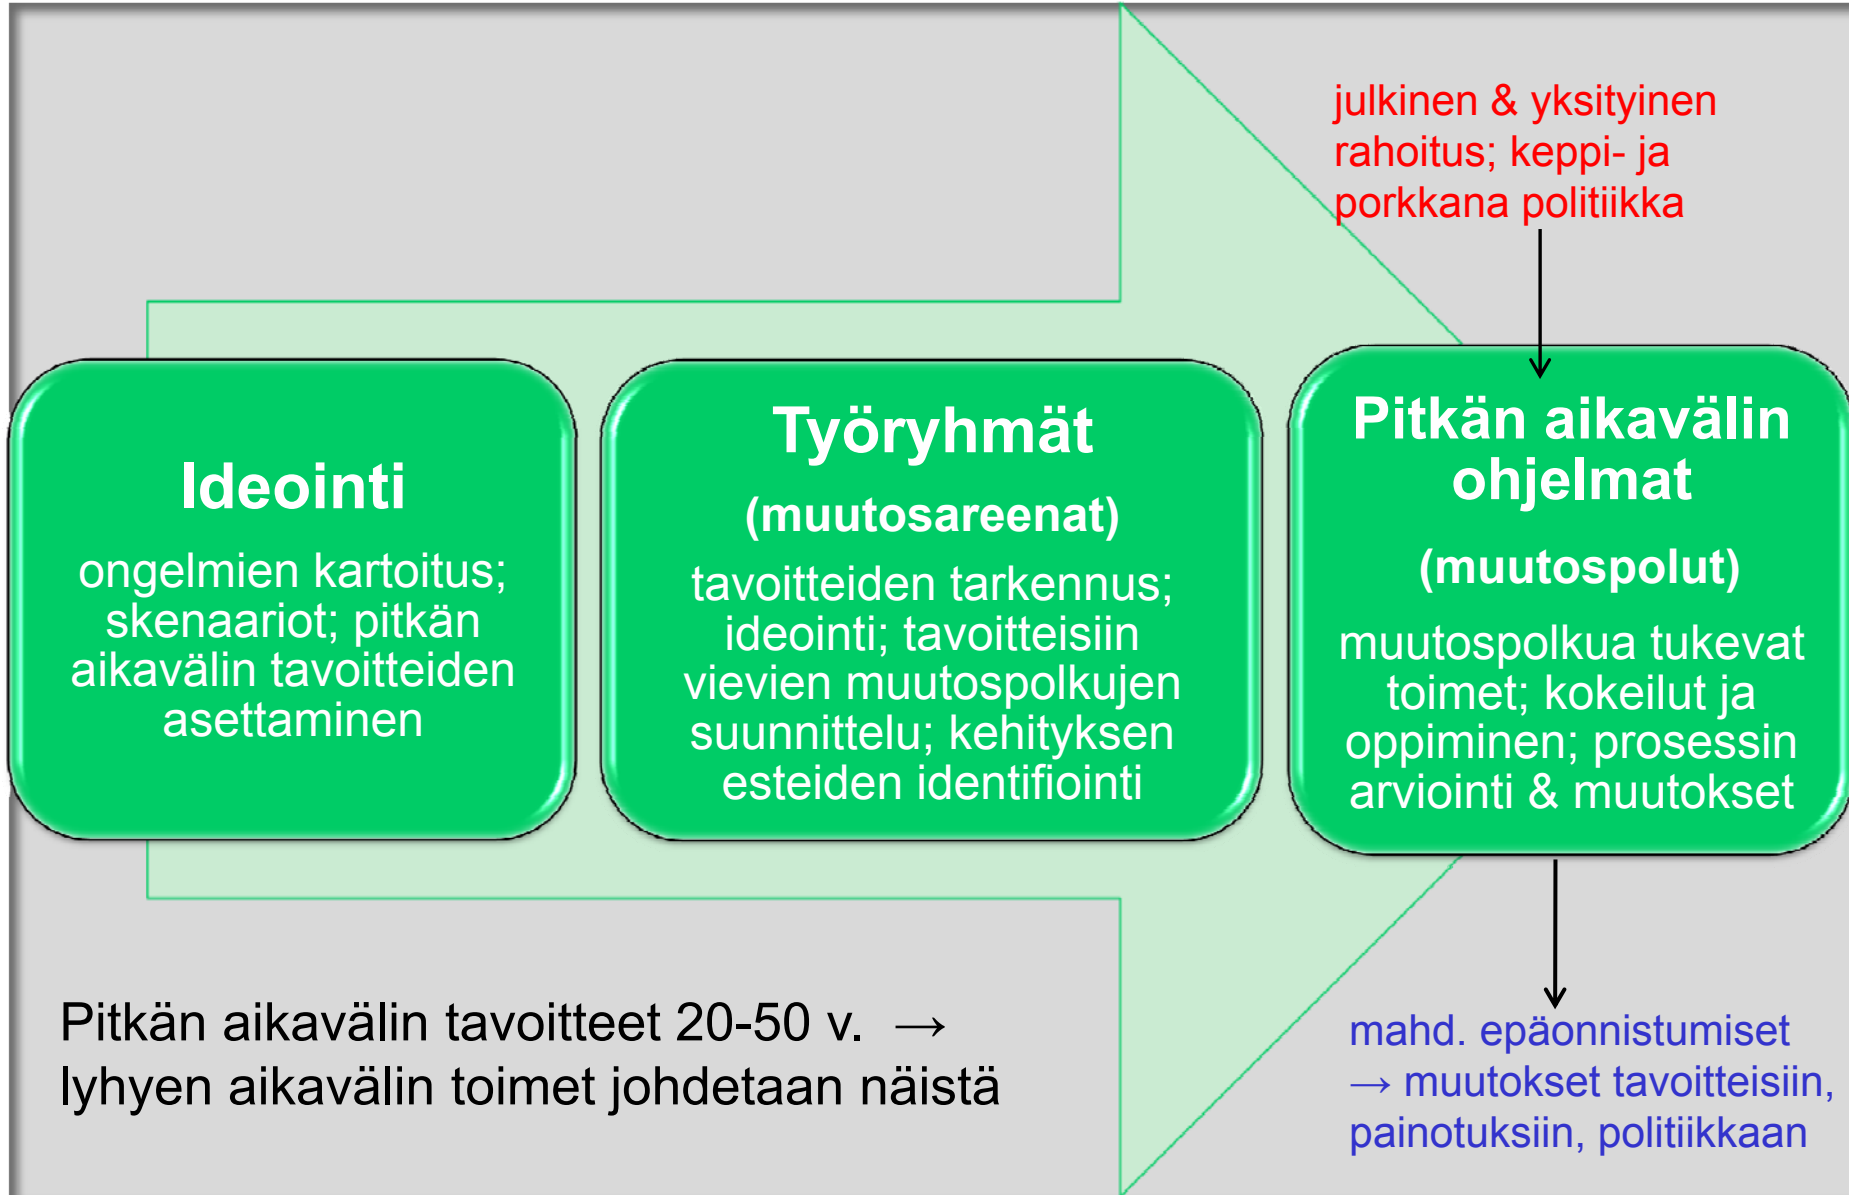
julkinen & yksityinen rahoitus; keppi- ja porkkana politiikka

Ideointi

ongelmien kartoitus; skenaariot; pitkän aikavälin tavoitteiden asettaminen

Työryhmät

(muutosareenat)

tavoitteiden tarkennus; ideointi; tavoitteisiin vievien muutospolkujen suunnittelu; kehityksen esteiden identifiointi

Pitkän aikavälin ohjelmat

(muutospolut)

muutospolkua tukevat toimet; kokeilut ja oppiminen; prosessin arviointi & muutokset

Pitkän aikavälin tavoitteet 20-50 v. → lyhyen aikavälin toimet johdetaan näistä

mahd. epäonnistumiset → muutokset tavoitteisiin, painotuksiin, politiikkaan